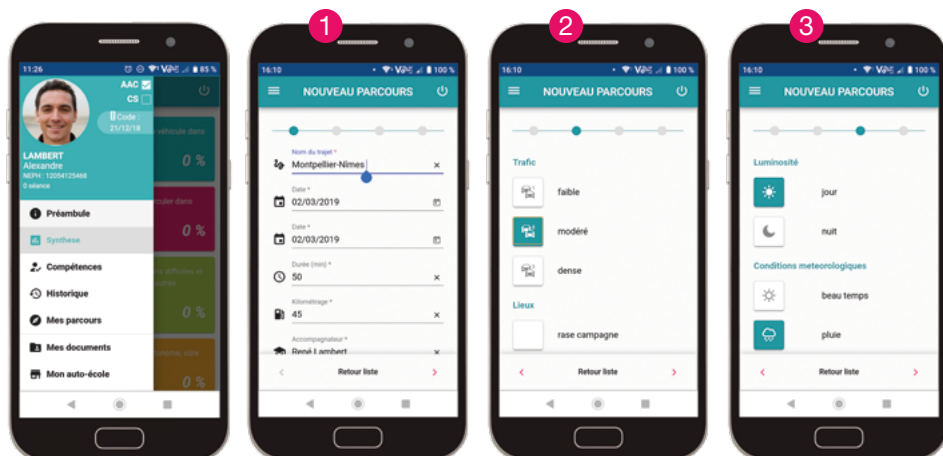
11:26

AAC
CS
Code : 21/12/18

LAMBERT
Alexandre
NEPH : 12054125468
0 séance

0 %
0 %
0 %
0 %

Préambule
Synthèse
Compétences
Historique
Mes parcours
Mes documents
Mon auto-école

1

16:10 100 %

NOUVEAU PARCOURS

Nom du trajet *
Montpellier-Nîmes

Date *
02/03/2019

Date *
02/03/2019

Durée (min) *
50

Kilométrage *
45

Accompagnateur *
René Lambert

Retour liste

2

16:10 100 %

NOUVEAU PARCOURS

Trafic
faible
modéré
dense

Lieux
rase campagne

Retour liste

3

16:10 100 %

NOUVEAU PARCOURS

Luminosité
jour
nuit

Conditions meteorologiques
beau temps
pluie

Retour liste